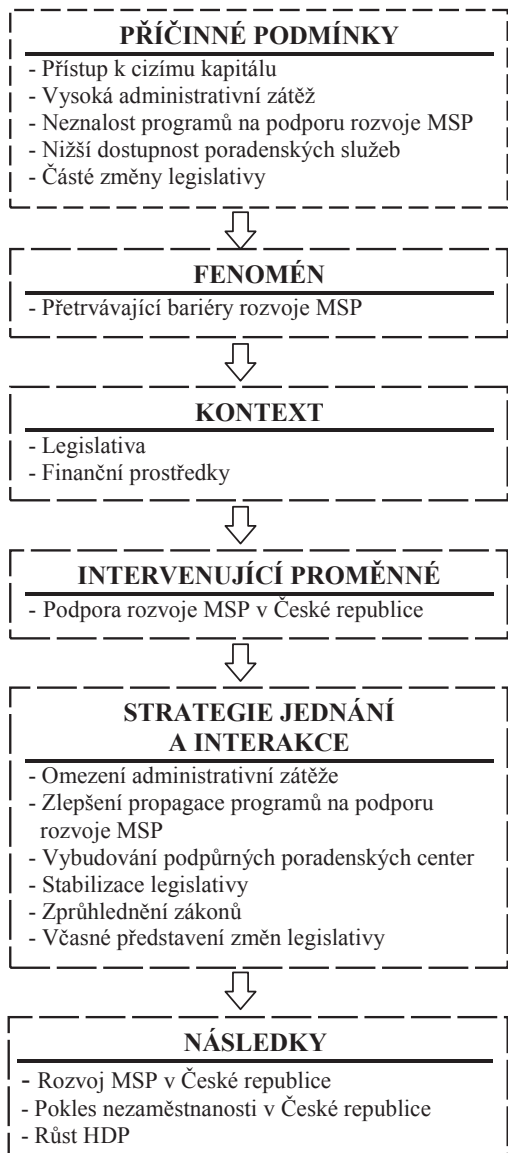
PŘÍČINNÉ PODMÍNKY

- Přístup k cizímu kapitálu
- Vysoká administrativní zátěž
- Neznalost programů na podporu rozvoje MSP
- Nižší dostupnost poradenských služeb
- Časté změny legislativy

FENOMÉN

- Přetrvávající bariéry rozvoje MSP

KONTEXT

- Legislativa
- Finanční prostředky

INTERVENUJÍCÍ PROMĚNNÉ

- Podpora rozvoje MSP v České republice

STRATEGIE JEDNÁNÍ A INTERAKCE

- Omezení administrativní zátěže
- Zlepšení propagace programů na podporu rozvoje MSP
- Vybudování podpůrných poradenských center
- Stabilizace legislativy
- Zprůhlednění zákonů
- Včasné představení změn legislativy

NÁSLEDKY

- Rozvoj MSP v České republice
- Pokles nezaměstnanosti v České republice
- Růst HDP